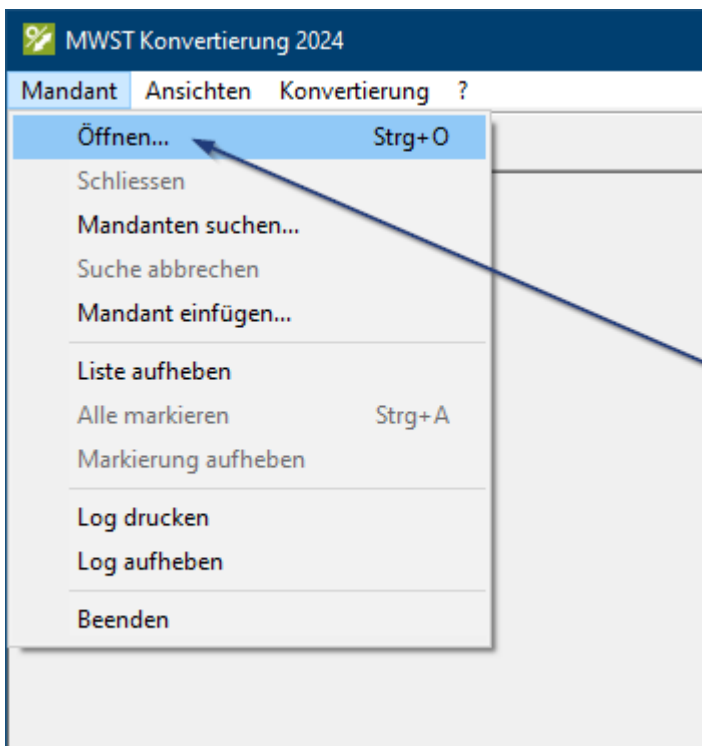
MWST Konvertierung 2024

Mandant Ansichten Konvertierung ?

Öffnen... Strg+O
Schliessen
Mandanten suchen...
Suche abbrechen
Mandant einfügen...

Liste aufheben
Alle markieren Strg+A
Markierung aufheben

Log drucken
Log aufheben

Beenden